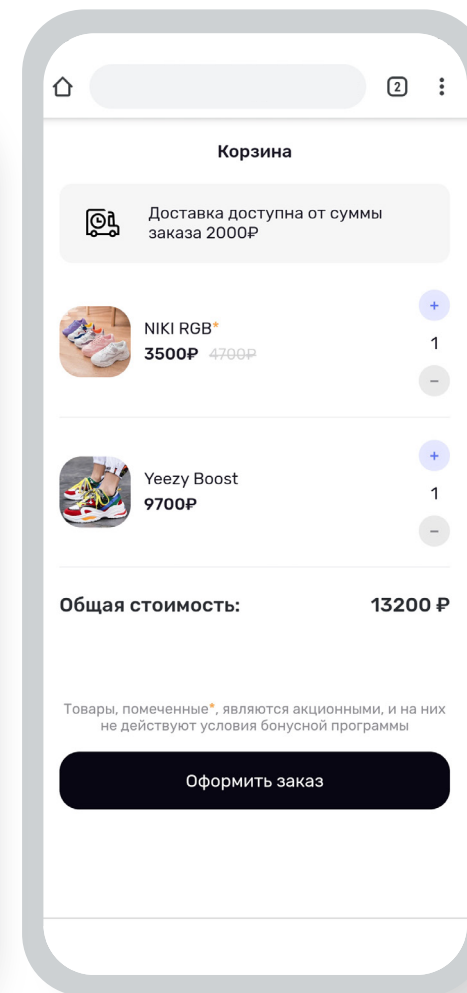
2

Корзина

Доставка доступна от суммы заказа 2000₽

NIKI RGB*
3500₽ 4700₽

+
1
−

Yeezy Boost
9700₽

+
1
−

Общая стоимость: 13200 ₽

Товары, помеченные*, являются акционными, и на них не действуют условия бонусной программы

Оформить заказ